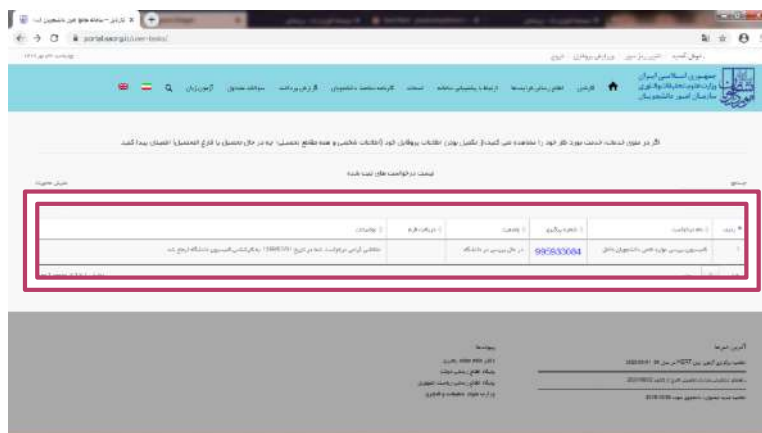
پرتال جامع امور دانشجویان ایران
portal.saorg.ir

جمهوری اسلامی ایران
وزارت علوم، تحقیقات و فناوری
سازمان امور دانشجویان

کارتابل
آزمون زبان

اگر در منوی خدمات، خدمت مورد نظر خود را مشاهده نمی کنید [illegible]

لیست درخواست های ثبت شده

| ردیف | نام درخواست | شماره پیگیری | وضعیت | دریافت فرم | توضیحات |
|---|---|---|---|---|---|
| 1 | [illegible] | 995933084 | در حال بررسی در دانشگاه | | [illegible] |

آخرین اخبار
پیوندها